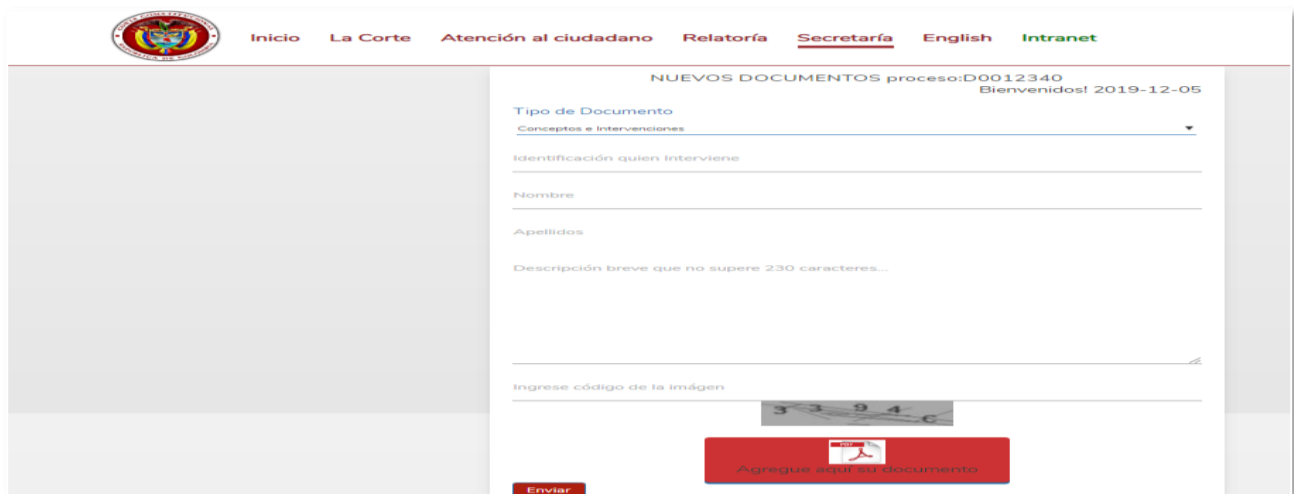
Inicio La Corte Atención al ciudadano Relatoría Secretaría English Intranet

NUEVOS DOCUMENTOS proceso:D0012340
Bienvenidos! 2019-12-05

Tipo de Documento
Conceptos e Intervenciones

Identificación quien Interviene

Nombre

Apellidos

Descripción breve que no supere 230 caracteres...

Ingrese código de la imágen

3 3 9 4 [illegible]

PDF

Agregue aquí su documento

Enviar